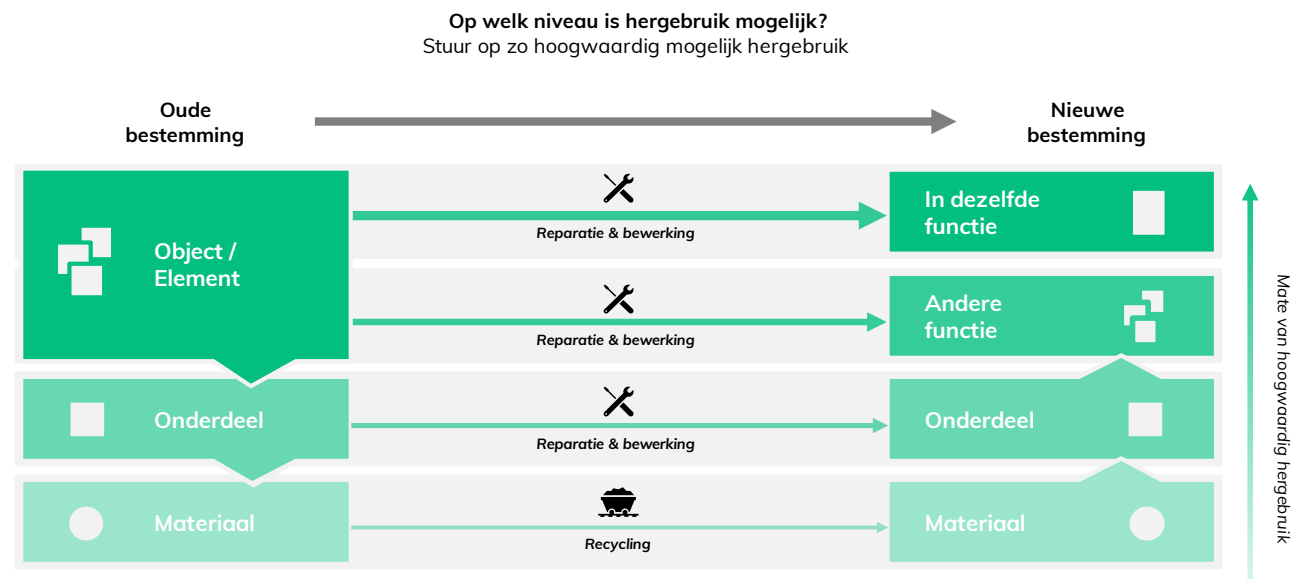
**Op welk niveau is hergebruik mogelijk?**
Stuur op zo hoogwaardig mogelijk hergebruik

Oude bestemming

Nieuwe bestemming

Object / Element

Reparatie & bewerking

In dezelfde functie

Reparatie & bewerking

Andere functie

Onderdeel

Reparatie & bewerking

Onderdeel

Materiaal

Recycling

Materiaal

Mate van hoogwaardig hergebruik